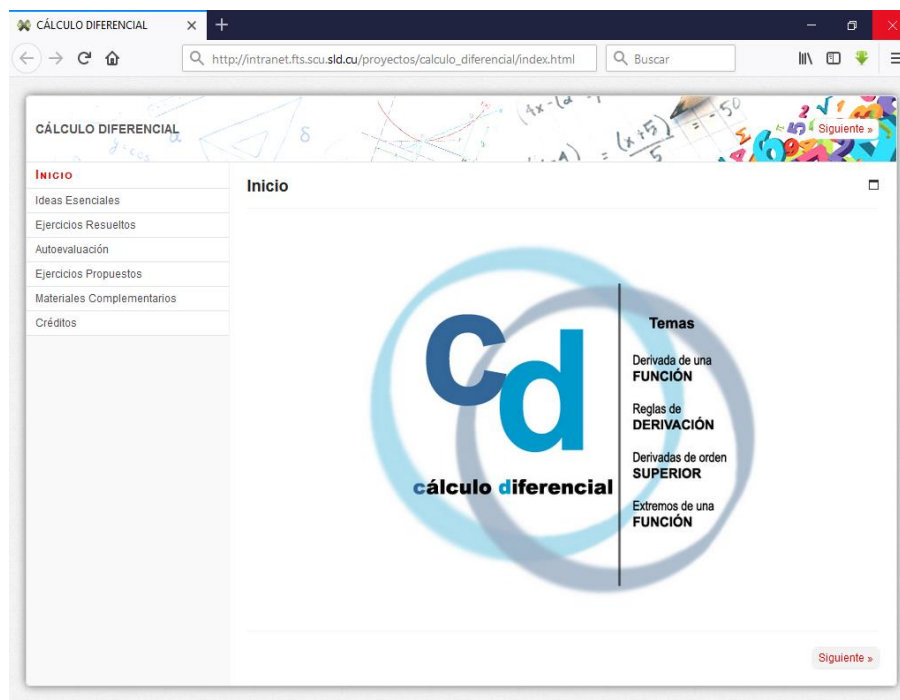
CÁLCULO DIFERENCIAL ×

http://intranet.fts.scu.sld.cu/proyectos/calculo_diferencial/index.html

Buscar

CÁLCULO DIFERENCIAL

Siguiente »

INICIO
Ideas Esenciales
Ejercicios Resueltos
Autoevaluación
Ejercicios Propuestos
Materiales Complementarios
Créditos

Inicio

Cd
cálculo diferencial

Temas

Derivada de una
FUNCIÓN

Reglas de
DERIVACIÓN

Derivadas de orden
SUPERIOR

Extremos de una
FUNCIÓN

Siguiente »